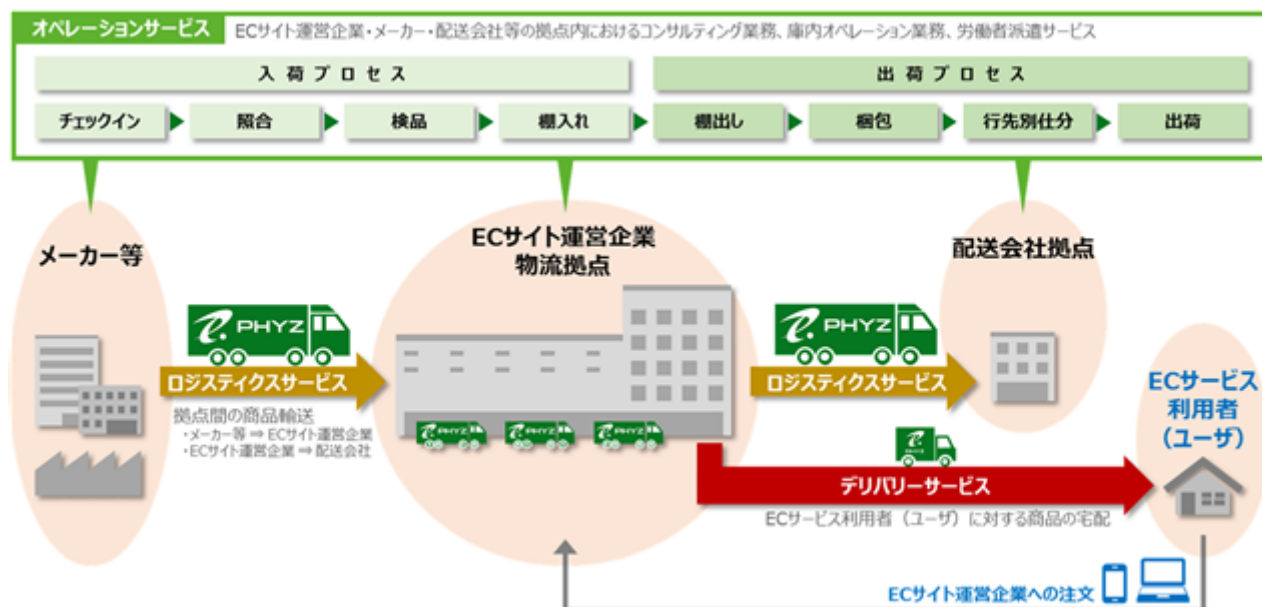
オペレーションサービス　ECサイト運営企業・メーカー・配送会社等の拠点内におけるコンサルティング業務、庫内オペレーション業務、労働者派遣サービス

入荷プロセス

出荷プロセス

チェックイン　照合　検品　棚入れ　棚出し　梱包　行先別仕分　出荷

メーカー等

ECサイト運営企業
物流拠点

配送会社拠点

PHYZ

ロジスティクスサービス

拠点間の商品輸送
・メーカー等 ⇒ ECサイト運営企業
・ECサイト運営企業 ⇒ 配送会社

PHYZ

ロジスティクスサービス

ECサービス
利用者
（ユーザ）

デリバリーサービス

ECサービス利用者（ユーザ）に対する商品の宅配

ECサイト運営企業への注文